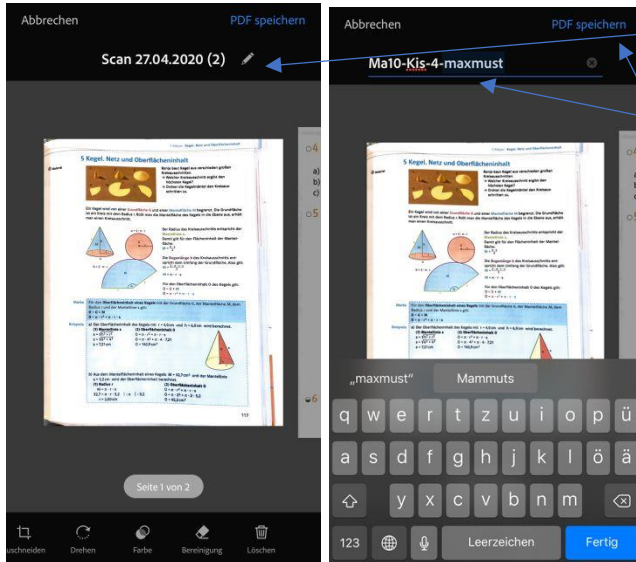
Abbrechen

PDF speichern

Scan 27.04.2020 (2)

5 Kegel. Netz und Oberflächeninhalt

117

Seite 1 von 2

uschneiden

Drehen

Farbe

Bereinigung

Löschen

Abbrechen

PDF speichern

Ma10-Kis-4-maxmust

5 Kegel. Netz und Oberflächeninhalt

„maxmust"

Mammuts

q w e r t z u i o p ü

a s d f g h j k l ö ä

y x c v b n m

123

Leerzeichen

Fertig